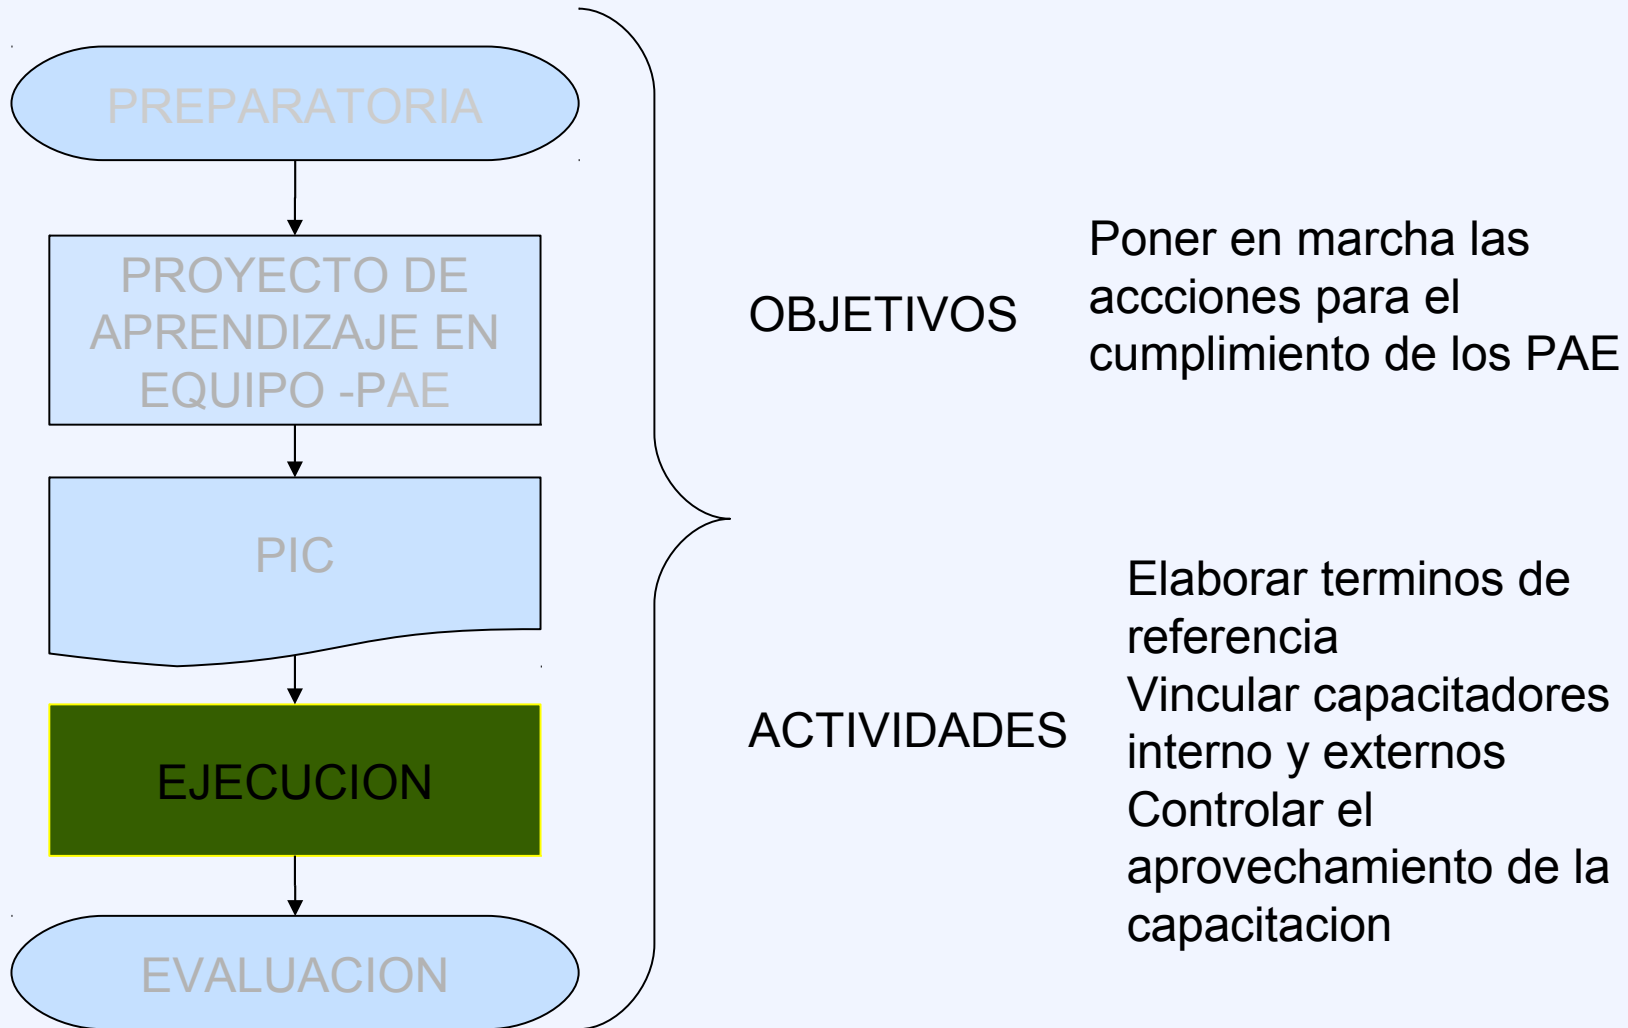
PREPARATORIA

PROYECTO DE APRENDIZAJE EN EQUIPO -PAE

PIC

EJECUCION

EVALUACION

OBJETIVOS

Poner en marcha las accciones para el cumplimiento de los PAE

ACTIVIDADES

Elaborar terminos de referencia
Vincular capacitadores interno y externos
Controlar el aprovechamiento de la capacitacion